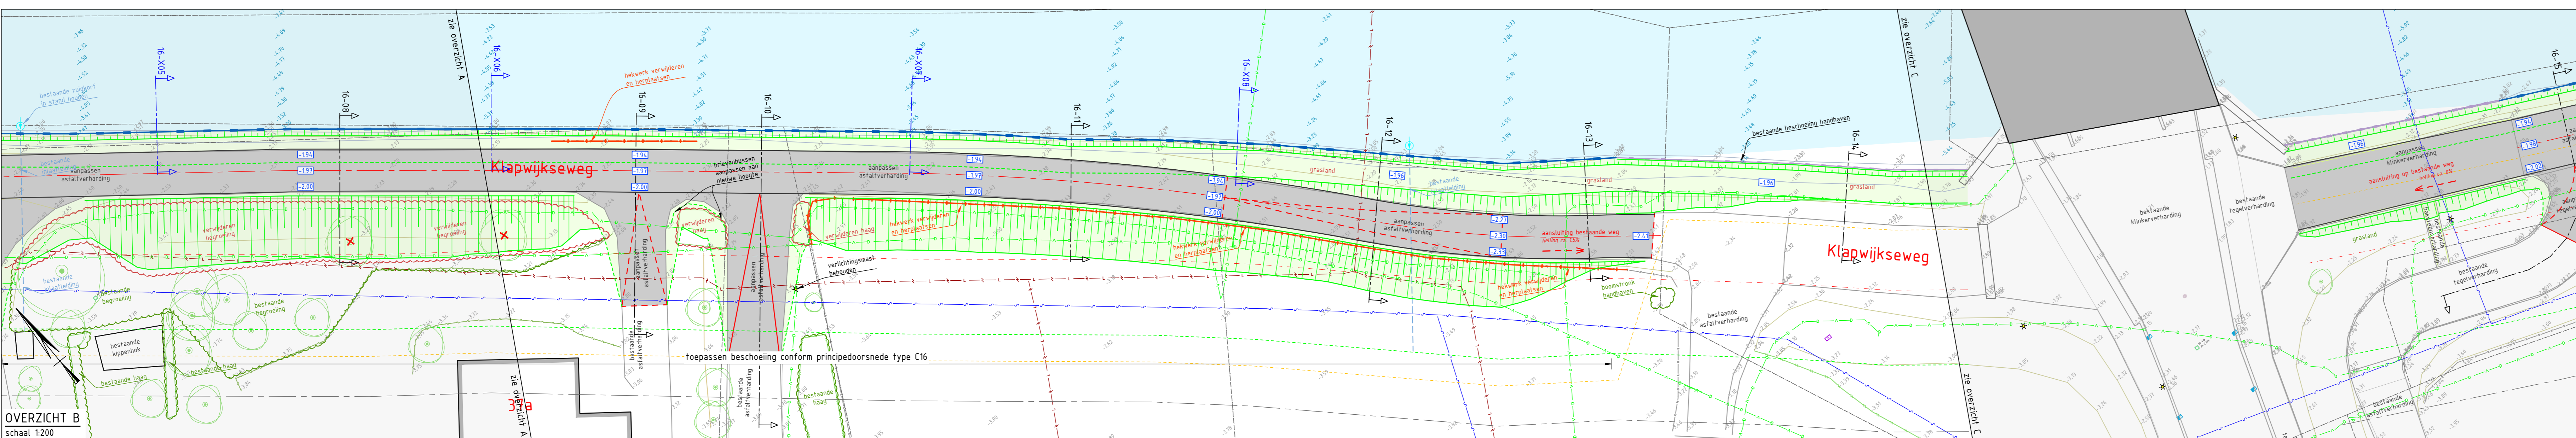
zie overzicht A

16-X05

16-X06

16-X07

16-X08

16-08

16-09

16-10

16-11

16-12

16-13

16-14

16-15

zie overzicht C

bestaande zuiger in stand houden

hekwerk verwijderen en herplaatsen

Klapwijkseweg

aanpassen asfaltverharding

brievenbussen aanpassen aan nieuwe hoogte

verwijderen begroeiing

verwijderen haag

hekwerk verwijderen en herplaatsen

verlichtingsmast behouden

bestaande beschoeiing handhaven

grasland

aanpassen asfaltverharding

aansluiting bestaande weg helling ca 1:15

boomstronk handhaven

hekwerk verwijderen en herplaatsen

bestaande begroeiing

bestaande kippenhok

bestaande haag

bestaande asfaltverharding

toepassen beschoeiing conform principedoorsnede type C16

bestaande klinkerverharding

bestaande tegelverharding

Klapwijkseweg

aansluiting op bestaande weg

31a

OVERZICHT B
schaal 1:200

zie overzicht A

zie overzicht C